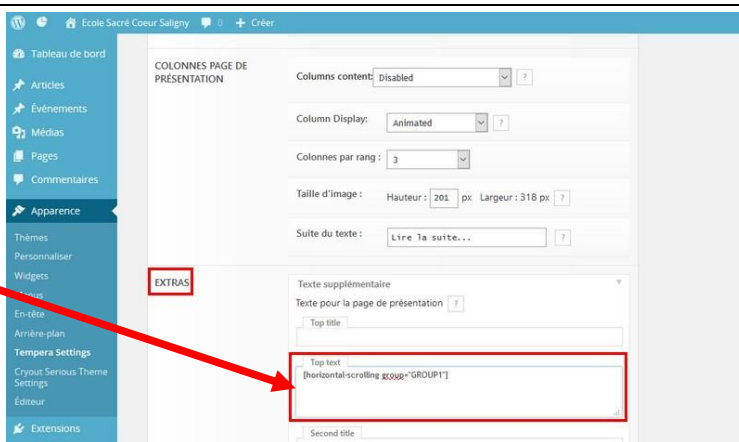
Ecole Sacré Coeur Saligny 0 + Créer

Tableau de bord
Articles
Événements
Médias
Pages
Commentaires
Apparence
Thèmes
Personnaliser
Widgets
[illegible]
En-tête
Arrière-plan
Tempera Settings
Cryout Serious Theme Settings
Éditeur
Extensions

COLONNES PAGE DE PRÉSENTATION

Columns content: Disabled ?
Column Display: Animated ?
Colonnes par rang : 3
Taille d'image : Hauteur : 201 px Largeur : 318 px ?
Suite du texte : Lire la suite... ?

EXTRAS

Texte supplémentaire
Texte pour la page de présentation ?
Top title
Top text
[horizontal-scrolling group="GROUP1"]
Second title